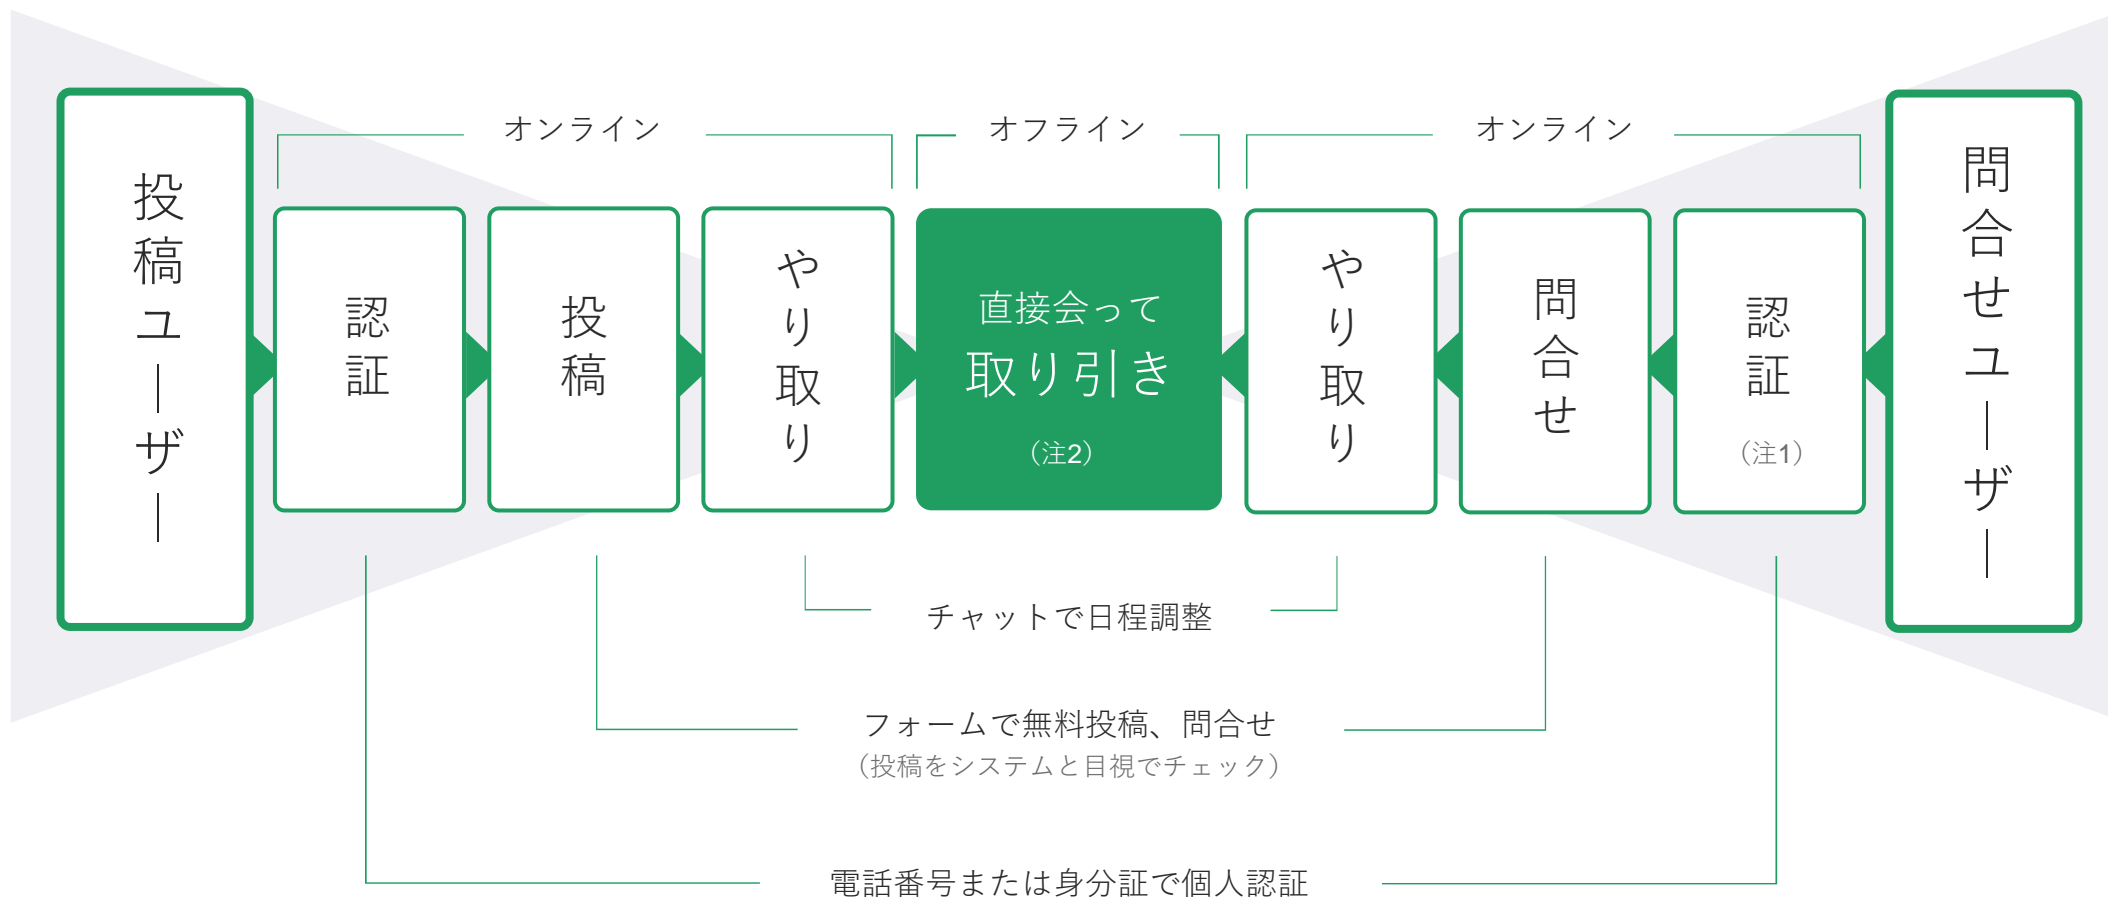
オンライン

オフライン

オンライン

投稿ユーザー

認証

投稿

やり取り

直接会って
取り引き
（注2）

やり取り

問合せ

認証
（注1）

問合せユーザー

チャットで日程調整

フォームで無料投稿、問合せ
（投稿をシステムと目視でチェック）

電話番号または身分証で個人認証